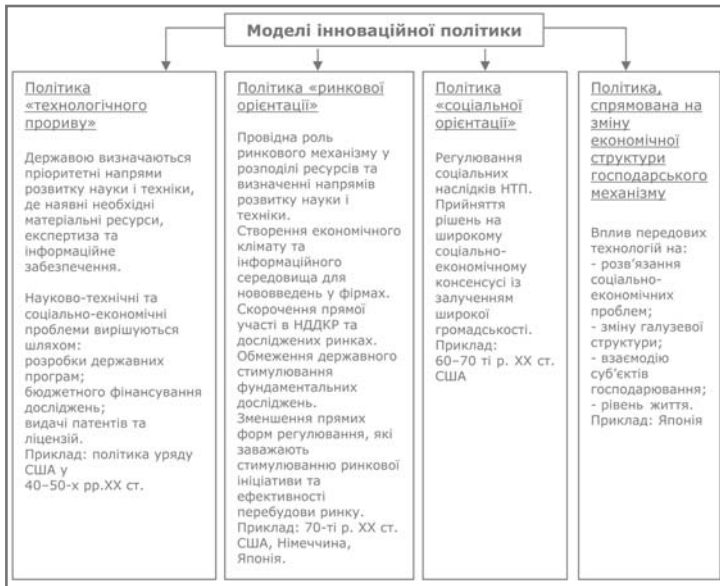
Моделі інноваційної політики

Політика «технологічного прориву»

Державою визначаються пріоритетні напрями розвитку науки і техніки, де наявні необхідні матеріальні ресурси, експертиза та інформаційне забезпечення.

Науково-технічні та соціально-економічні проблеми вирішуються шляхом:
розробки державних програм;
бюджетного фінансування досліджень;
видачі патентів та ліцензій.
Приклад: політика уряду США у 40–50-х рр.XX ст.

Політика «ринкової орієнтації»

Провідна роль ринкового механізму у розподілі ресурсів та визначенні напрямів розвитку науки і техніки.
Створення економічного клімату та інформаційного середовища для нововведень у фірмах.
Скорочення прямої участі в НДДКР та досліджених ринках.
Обмеження державного стимулювання фундаментальних досліджень.
Зменшення прямих форм регулювання, які заважають стимулюванню ринкової ініціативи та ефективності перебудови ринку.
Приклад: 70-ті р. XX ст. США, Німеччина, Японія.

Політика «соціальної орієнтації»

Регулювання соціальних наслідків НТП.
Прийняття рішень на широкому соціально-економічному консенсусі із залученням широкої громадськості.
Приклад: 60–70 ті р. XX ст. США

Політика, спрямована на зміну економічної структури господарського механізму

Вплив передових технологій на:
- розв'язання соціально-економічних проблем;
- зміну галузевої структури;
- взаємодію суб'єктів господарювання;
- рівень життя.
Приклад: Японія